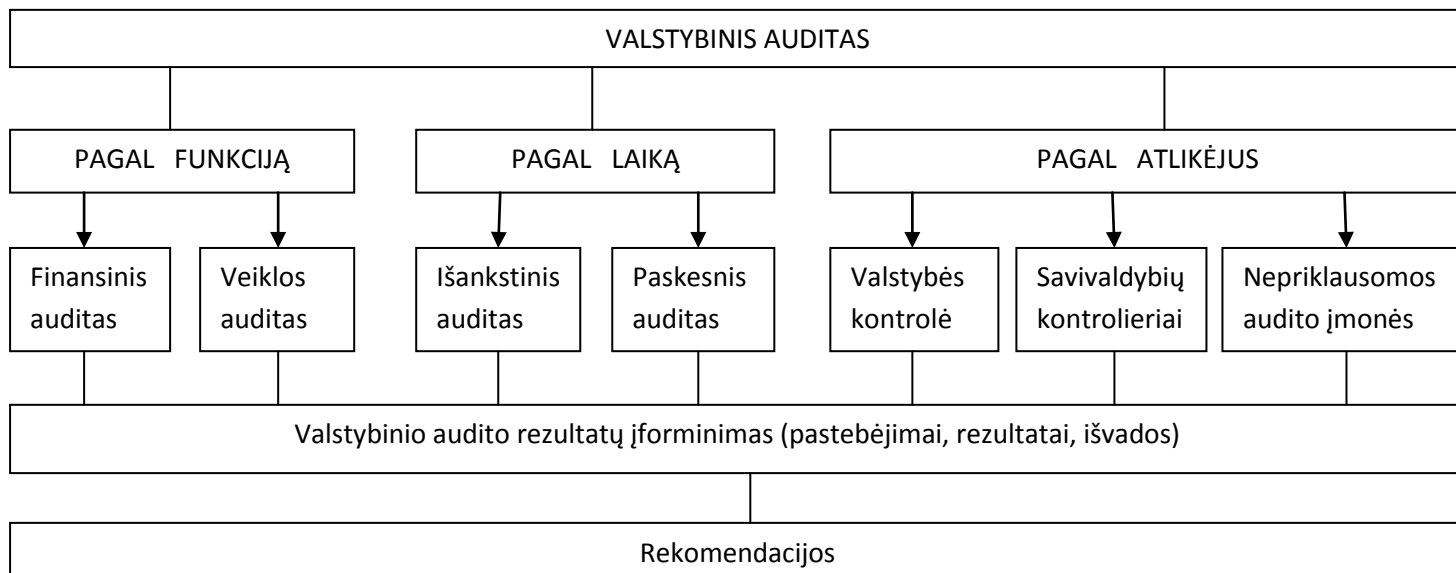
VALSTYBINIS AUDITAS

PAGAL FUNKCIJĄ

PAGAL LAIKĄ

PAGAL ATLIKĖJUS

Finansinis auditas

Veiklos auditas

Išankstinis auditas

Paskesnis auditas

Valstybės kontrolė

Savivaldybių kontrolieriai

Nepriklausomos audito įmonės

Valstybinio audito rezultatų įforminimas (pastebėjimai, rezultatai, išvados)

Rekomendacijos